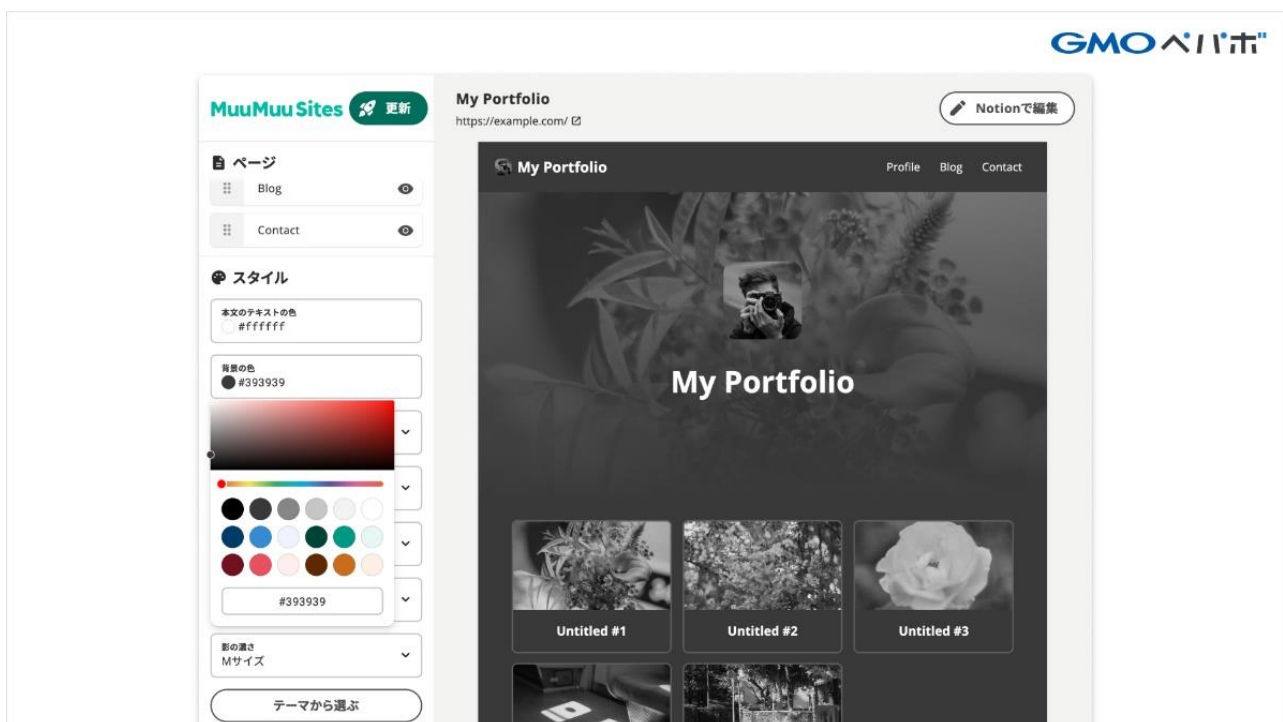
GMOペパボ

MuuMuu Sites 更新

ページ

Blog

Contact

スタイル

本文のテキストの色
#ffffff

背景の色
#393939

#393939

影の濃さ
Mサイズ

テーマから選ぶ

My Portfolio
https://example.com/

Notionで編集

My Portfolio

Profile Blog Contact

My Portfolio

Untitled #1

Untitled #2

Untitled #3